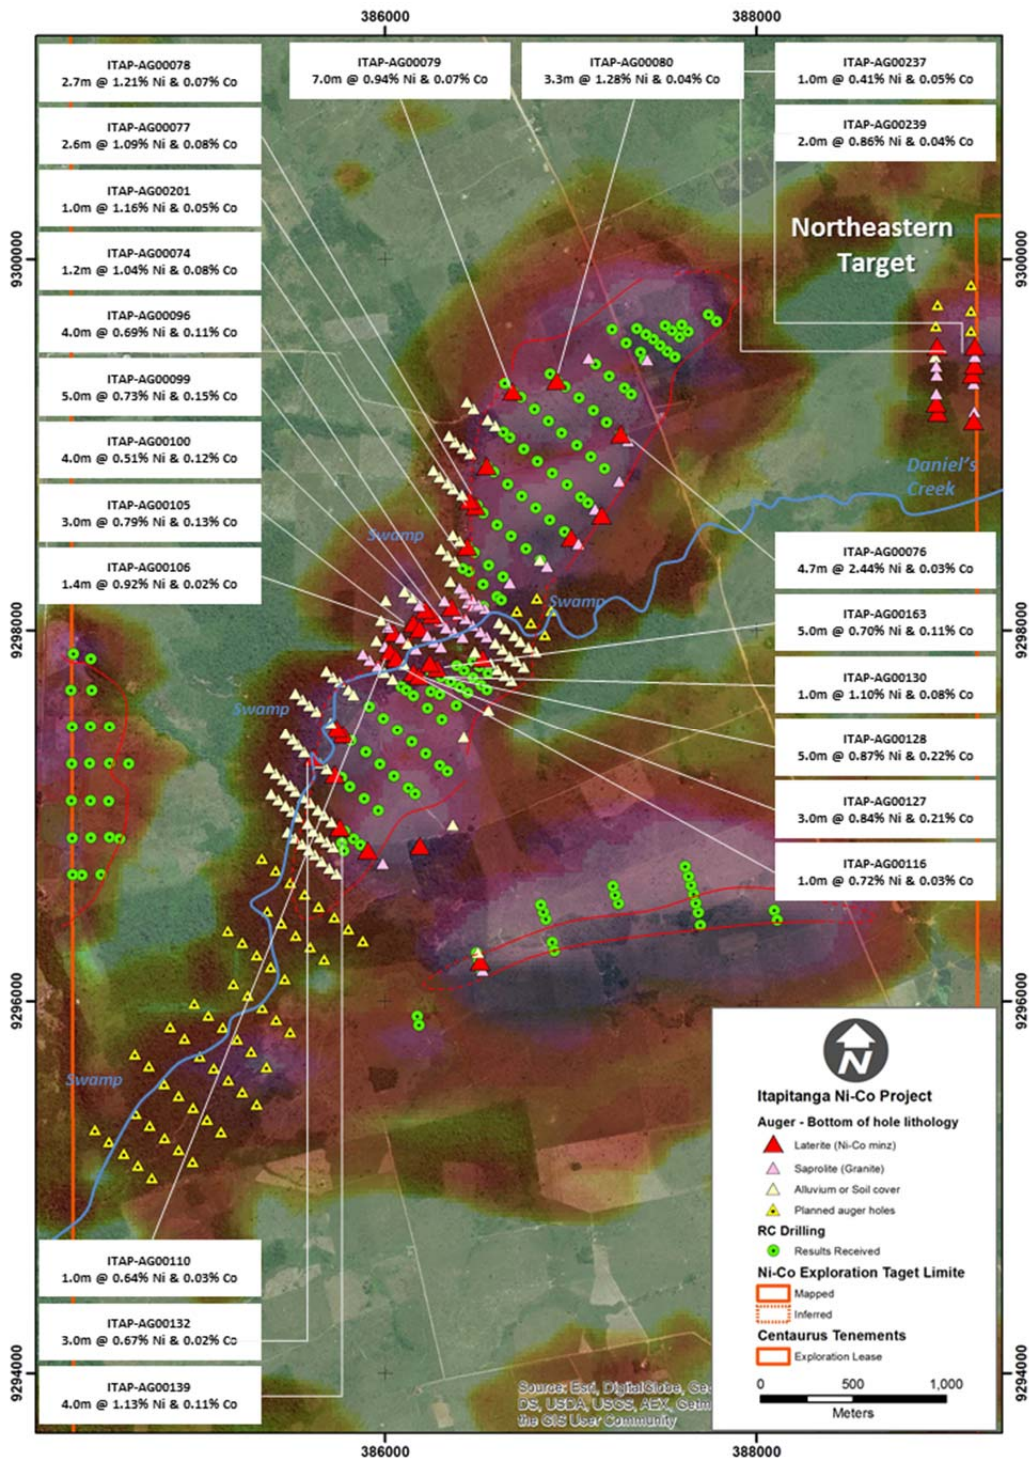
386000

388000

ITAP-AG00078
2.7m @ 1.21% Ni & 0.07% Co

ITAP-AG00079
7.0m @ 0.94% Ni & 0.07% Co

ITAP-AG00080
3.3m @ 1.28% Ni & 0.04% Co

ITAP-AG00237
1.0m @ 0.41% Ni & 0.05% Co

ITAP-AG00239
2.0m @ 0.86% Ni & 0.04% Co

ITAP-AG00077
2.6m @ 1.09% Ni & 0.08% Co

ITAP-AG00201
1.0m @ 1.16% Ni & 0.05% Co

Northeastern Target

9300000

9300000

ITAP-AG00074
1.2m @ 1.04% Ni & 0.08% Co

ITAP-AG00096
4.0m @ 0.69% Ni & 0.11% Co

ITAP-AG00099
5.0m @ 0.73% Ni & 0.15% Co

ITAP-AG00100
4.0m @ 0.51% Ni & 0.12% Co

Daniel's Creek

ITAP-AG00105
3.0m @ 0.79% Ni & 0.13% Co

Swamp

ITAP-AG00106
1.4m @ 0.92% Ni & 0.02% Co

ITAP-AG00076
4.7m @ 2.44% Ni & 0.03% Co

Swamp

9298000

9298000

ITAP-AG00163
5.0m @ 0.70% Ni & 0.11% Co

ITAP-AG00130
1.0m @ 1.10% Ni & 0.08% Co

Swamp

ITAP-AG00128
5.0m @ 0.87% Ni & 0.22% Co

ITAP-AG00127
3.0m @ 0.84% Ni & 0.21% Co

ITAP-AG00116
1.0m @ 0.72% Ni & 0.03% Co

9296000

9296000

Swamp

Itapitanga Ni-Co Project

Auger - Bottom of hole lithology

Laterite (Ni-Co minz)

Saprolite (Granite)

Alluvium or Soil cover

Planned auger holes

RC Drilling

Results Received

Ni-Co Exploration Taget Limite

Mapped

Inferred

Centaurus Tenements

Exploration Lease

0 500 1,000

Meters

ITAP-AG00110
1.0m @ 0.64% Ni & 0.03% Co

ITAP-AG00132
3.0m @ 0.67% Ni & 0.02% Co

9294000

9294000

ITAP-AG00139
4.0m @ 1.13% Ni & 0.11% Co

Source: Esri, DigitalGlobe, Ge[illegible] DS, USDA, USGS, AEX, Getm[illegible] the GIS User Community

386000

388000